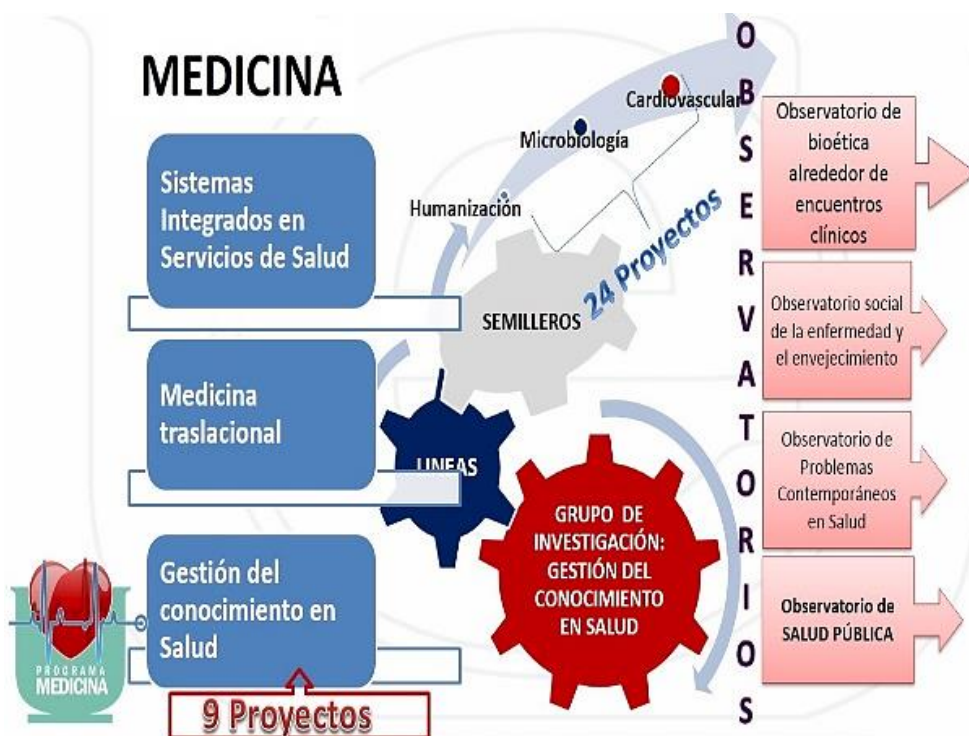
MEDICINA

Sistemas Integrados en Servicios de Salud

Medicina traslacional

Gestión del conocimiento en Salud

PROGRAMA MEDICINA

9 Proyectos

Humanización

Microbiología

Cardiovascular

24 Proyectos

SEMILLEROS

LINEAS

GRUPO DE INVESTIGACIÓN: GESTIÓN DEL CONOCIMIENTO EN SALUD

O
B
S
E
R
V
A
T
O
R
I
O
S

Observatorio de bioética alrededor de encuentros clínicos

Observatorio social de la enfermedad y el envejecimiento

Observatorio de Problemas Contemporáneos en Salud

Observatorio de SALUD PÚBLICA